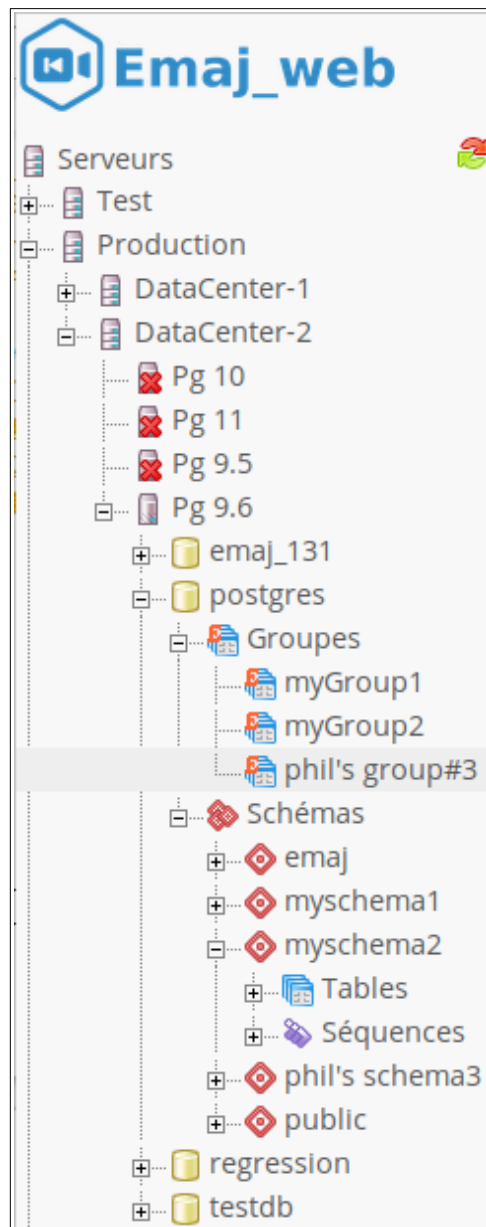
Emaj_web

Serveurs
Test
Production
DataCenter-1
DataCenter-2
Pg 10
Pg 11
Pg 9.5
Pg 9.6
emaj_131
postgres
Groupes
myGroup1
myGroup2
phil's group#3
Schémas
emaj
myschema1
myschema2
Tables
Séquences
phil's schema3
public
regression
testdb